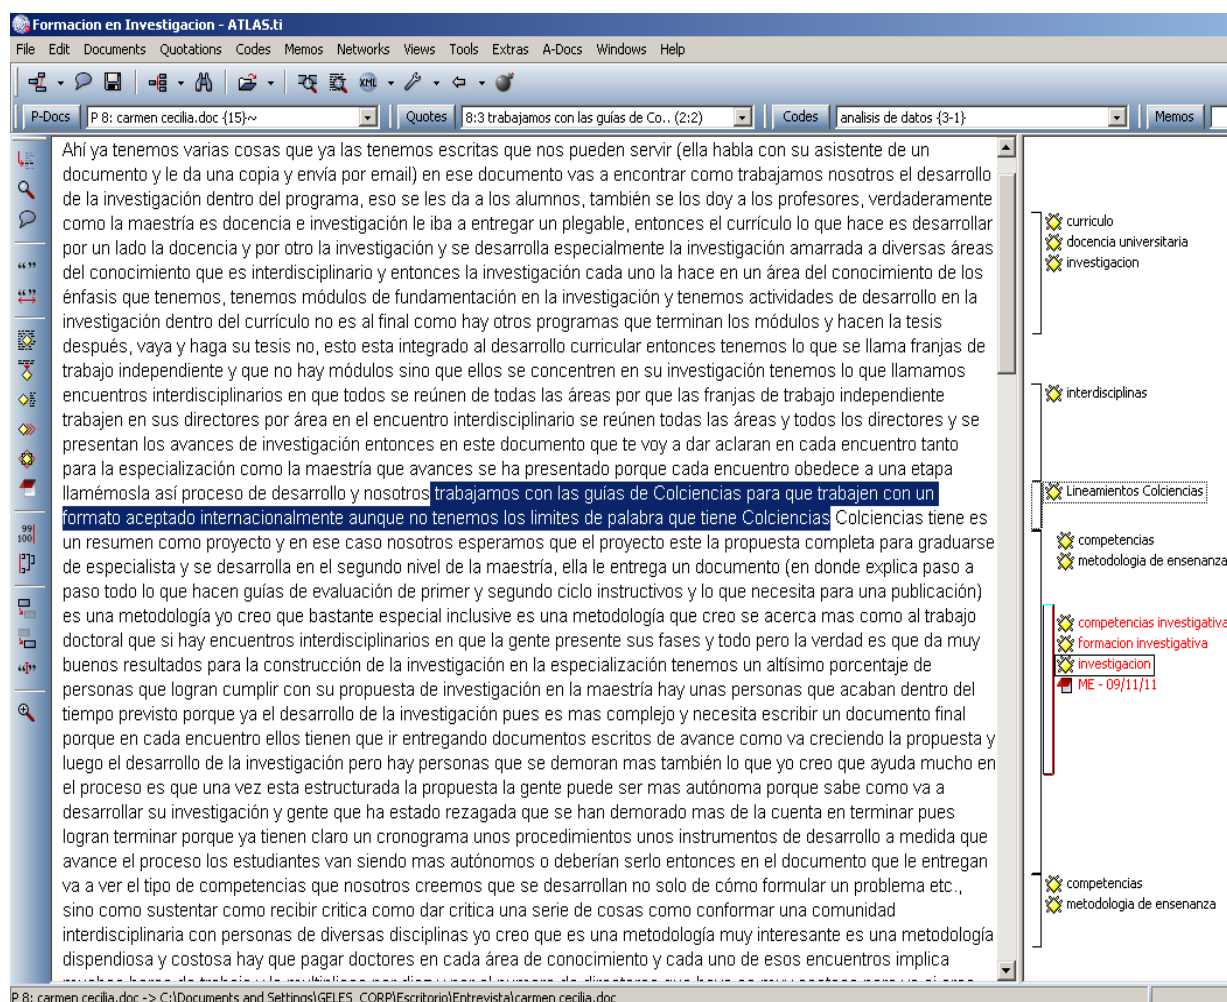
Formacion en Investigacion - ATLAS.ti

File Edit Documents Quotations Codes Memos Networks Views Tools Extras A-Docs Windows Help

P-Docs P 8: carmen cecilia.doc {15}~ Quotes 8:3 trabajamos con las guías de Co.. (2:2) Codes analisis de datos {3-1} Memos

Ahí ya tenemos varias cosas que ya las tenemos escritas que nos pueden servir (ella habla con su asistente de un documento y le da una copia y envía por email) en ese documento vas a encontrar como trabajamos nosotros el desarrollo de la investigación dentro del programa, eso se les da a los alumnos, también se los doy a los profesores, verdaderamente como la maestría es docencia e investigación le iba a entregar un plegable, entonces el currículo lo que hace es desarrollar por un lado la docencia y por otro la investigación y se desarrolla especialmente la investigación amarrada a diversas áreas del conocimiento que es interdisciplinario y entonces la investigación cada uno la hace en un área del conocimiento de los énfasis que tenemos, tenemos módulos de fundamentación en la investigación y tenemos actividades de desarrollo en la investigación dentro del currículo no es al final como hay otros programas que terminan los módulos y hacen la tesis después, vaya y haga su tesis no, esto esta integrado al desarrollo curricular entonces tenemos lo que se llama franjas de trabajo independiente y que no hay módulos sino que ellos se concentren en su investigación tenemos lo que llamamos encuentros interdisciplinarios en que todos se reúnen de todas las áreas por que las franjas de trabajo independiente trabajen en sus directores por área en el encuentro interdisciplinario se reúnen todas las áreas y todos los directores y se presentan los avances de investigación entonces en este documento que te voy a dar aclaran en cada encuentro tanto para la especialización como la maestría que avances se ha presentado porque cada encuentro obedece a una etapa llamémosla así proceso de desarrollo y nosotros trabajamos con las guías de Colciencias para que trabajen con un formato aceptado internacionalmente aunque no tenemos los limites de palabra que tiene Colciencias Colciencias tiene es un resumen como proyecto y en ese caso nosotros esperamos que el proyecto este la propuesta completa para graduarse de especialista y se desarrolla en el segundo nivel de la maestría, ella le entrega un documento (en donde explica paso a paso todo lo que hacen guías de evaluación de primer y segundo ciclo instructivos y lo que necesita para una publicación) es una metodología yo creo que bastante especial inclusive es una metodología que creo se acerca mas como al trabajo doctoral que si hay encuentros interdisciplinarios en que la gente presente sus fases y todo pero la verdad es que da muy buenos resultados para la construcción de la investigación en la especialización tenemos un altísimo porcentaje de personas que logran cumplir con su propuesta de investigación en la maestría hay unas personas que acaban dentro del tiempo previsto porque ya el desarrollo de la investigación pues es mas complejo y necesita escribir un documento final porque en cada encuentro ellos tienen que ir entregando documentos escritos de avance como va creciendo la propuesta y luego el desarrollo de la investigación pero hay personas que se demoran mas también lo que yo creo que ayuda mucho en el proceso es que una vez esta estructurada la propuesta la gente puede ser mas autónoma porque sabe como va a desarrollar su investigación y gente que ha estado rezagada que se han demorado mas de la cuenta en terminar pues logran terminar porque ya tienen claro un cronograma unos procedimientos unos instrumentos de desarrollo a medida que avance el proceso los estudiantes van siendo mas autónomos o deberían serlo entonces en el documento que le entregan va a ver el tipo de competencias que nosotros creemos que se desarrollan no solo de cómo formular un problema etc., sino como sustentar como recibir critica como dar critica una serie de cosas como conformar una comunidad interdisciplinaria con personas de diversas disciplinas yo creo que es una metodología muy interesante es una metodología dispendiosa y costosa hay que pagar doctores en cada área de conocimiento y cada uno de esos encuentros implica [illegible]

curriculo
docencia universitaria
investigacion
interdisciplinas
Lineamientos Colciencias
competencias
metodologia de ensenanza
competencias investigativa
formacion investigativa
investigacion
ME - 09/11/11
competencias
metodologia de ensenanza

P 8: carmen cecilia.doc -> C:\Documents and Settings\GELES_CORP\Escritorio\Entrevista\carmen cecilia.doc